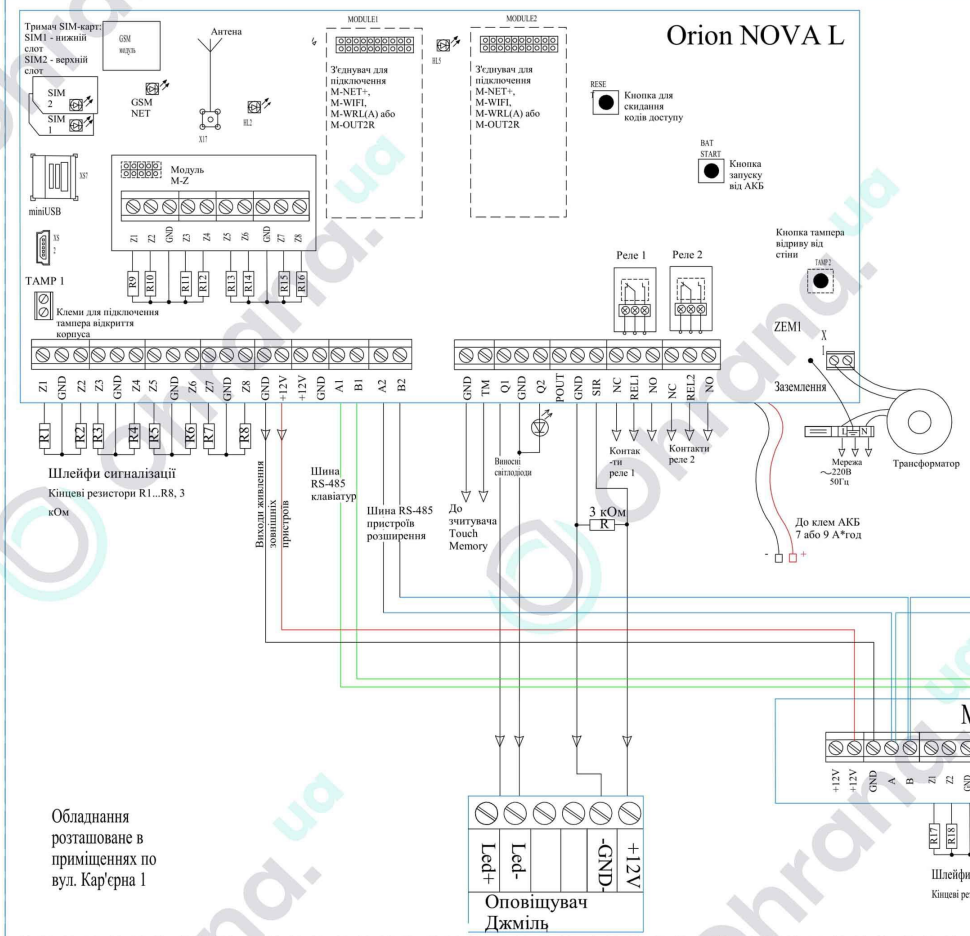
Orion NOVA L

Тримач SIM-карт: SIM1 - нижній слот SIM2 - верхній слот

SIM 2
SIM 1

GSM модуль

GSM NET

Антена

X17

HL2

MODULE1

З'єднувач для підключення M-NET+, M-WIFI, M-WRL(A) або M-OUT2R

HL5

MODULE2

З'єднувач для підключення M-NET+, M-WIFI, M-WRL(A) або M-OUT2R

RESE

Кнопка для скидання кодів доступу

BAT START

Кнопка запуску від АКБ

XS7

miniUSB

Модуль M-Z

Z1 Z2 GND Z3 Z4 Z5 Z6 GND Z7 Z8

R9 R10 R11 R12 R13 R14 R15 R16

TAMP 1

Клеми для підключення тампера відкриття корпуса

Кнопка тампера відриву від стіни

TAMP2

Реле 1 Реле 2

ZEM1

X 1

Заземлення

Z1 GND Z2 Z3 GND Z4 Z5 GND Z6 Z7 GND Z8 GND +12V +12V GND A1 B1 A2 B2

GND TM Q1 GND Q2 POUT GND SIR NC REL1 NO NC REL2 NO

R1 R2 R3 R4 R5 R6 R7 R8

Шлейфи сигналізації
Кінцеві резистори R1...R8, 3 кОм

Виходи живлення зовнішніх пристроїв

Шина RS-485 клавіатур

Шина RS-485 пристроїв розширення

До зчитувача Touch Memory

Виносні світлодіоди

Контак -ти реле 1

Контакти реле 2

3 кОм
R

Мережа ~220В 50Гц

Трансформатор

L N

До клем АКБ 7 або 9 А*год

- +

M

+12V +12V GND A B Z1 Z2 GND

R17 R18

Шлейфи
Кінцеві ре

Обладнання розташоване в приміщеннях по вул. Кар'єрна 1

Led+ Led- -GND- +12V

Оповіщувач Джміль